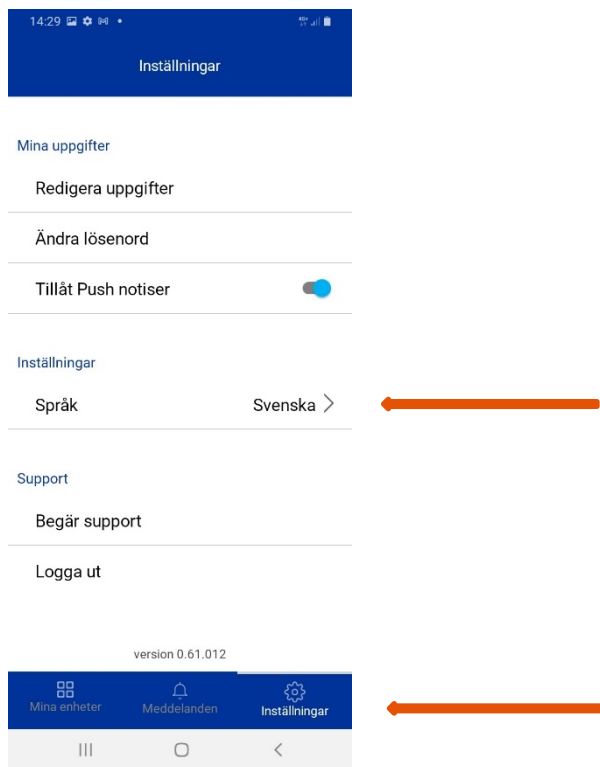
14:29

Inställningar

Mina uppgifter

Redigera uppgifter

Ändra lösenord

Tillåt Push notiser

Inställningar

Språk Svenska

Support

Begär support

Logga ut

version 0.61.012

Mina enheter Meddelanden Inställningar